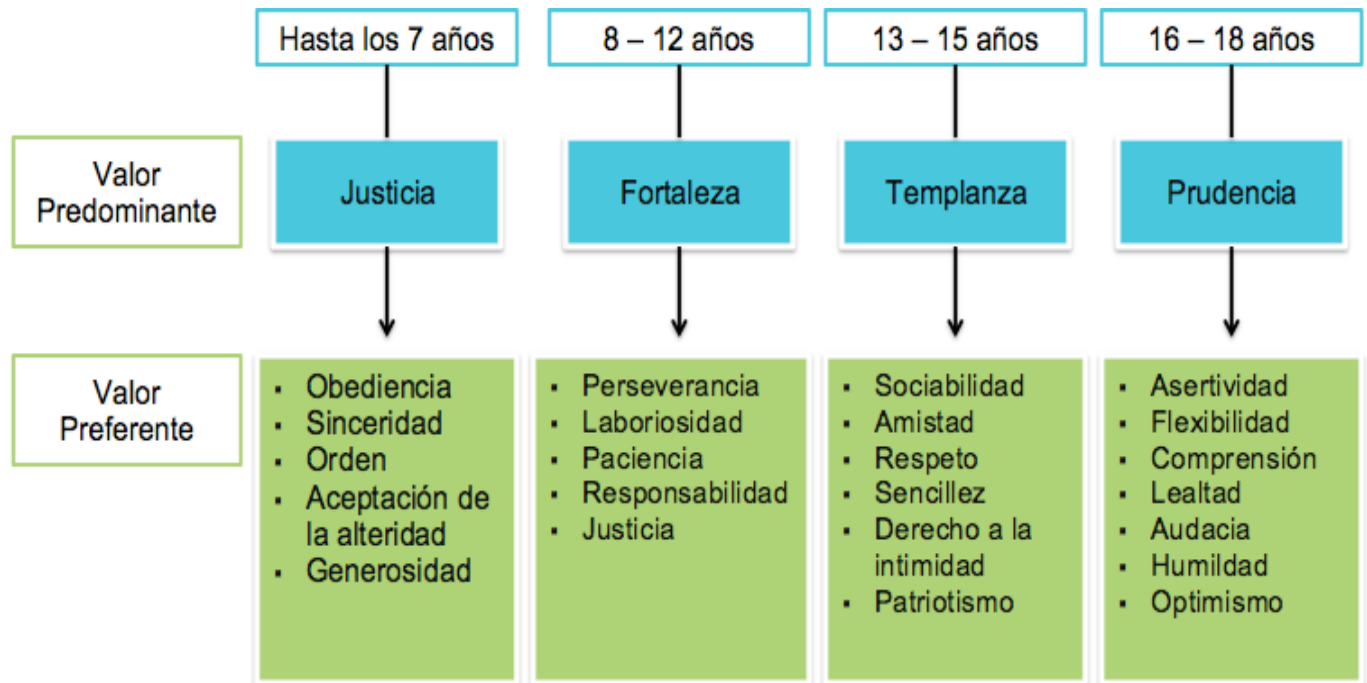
| | Hasta los 7 años | 8 – 12 años | 13 – 15 años | 16 – 18 años |
|---|---|---|---|---|
| Valor Predominante | Justicia | Fortaleza | Templanza | Prudencia |
| Valor Preferente | ▪ Obediencia<br>▪ Sinceridad<br>▪ Orden<br>▪ Aceptación de la alteridad<br>▪ Generosidad | ▪ Perseverancia<br>▪ Laboriosidad<br>▪ Paciencia<br>▪ Responsabilidad<br>▪ Justicia | ▪ Sociabilidad<br>▪ Amistad<br>▪ Respeto<br>▪ Sencillez<br>▪ Derecho a la intimidad<br>▪ Patriotismo | ▪ Asertividad<br>▪ Flexibilidad<br>▪ Comprensión<br>▪ Lealtad<br>▪ Audacia<br>▪ Humildad<br>▪ Optimismo |